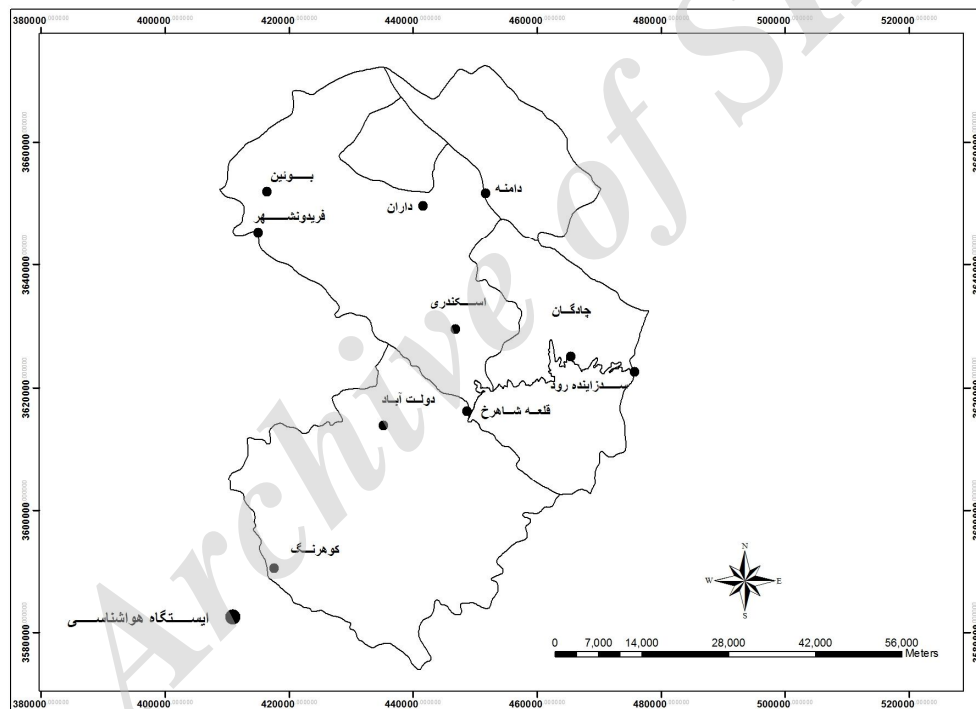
380000 400000 420000 440000 460000 480000 500000 520000

3660000
3640000
3620000
3600000
3580000

بــوئین
فریدونشـــهر
داران
دامنـه
اســکندری
چادگــان
ســدزاینده رود
دولـت آباد
قلعـه شـاهرخ
کوهرنـــگ
ایســتگاه هواشناســی

N
W
E
S

0 7,000 14,000 28,000 42,000 56,000
Meters

380000 400000 420000 440000 460000 480000 500000 520000

Archive of SID